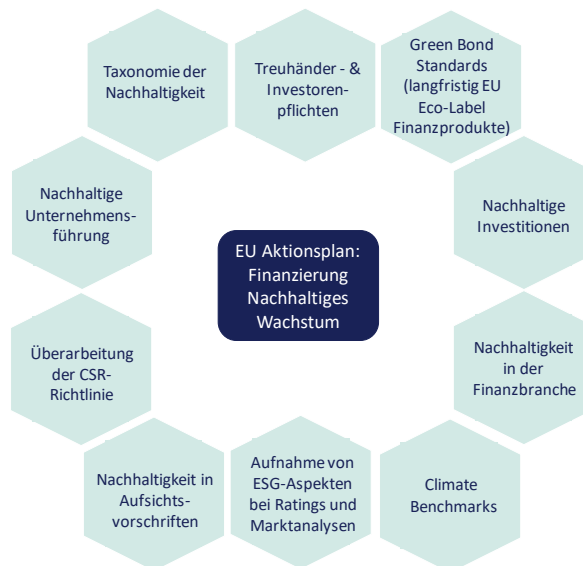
Taxonomie der Nachhaltigkeit

Treuhänder - & Investorenpflichten

Green Bond Standards (langfristig EU Eco-Label Finanzprodukte)

Nachhaltige Unternehmensführung

EU Aktionsplan: Finanzierung Nachhaltiges Wachstum

Nachhaltige Investitionen

Überarbeitung der CSR-Richtlinie

Nachhaltigkeit in der Finanzbranche

Nachhaltigkeit in Aufsichtsvorschriften

Aufnahme von ESG-Aspekten bei Ratings und Marktanalysen

Climate Benchmarks